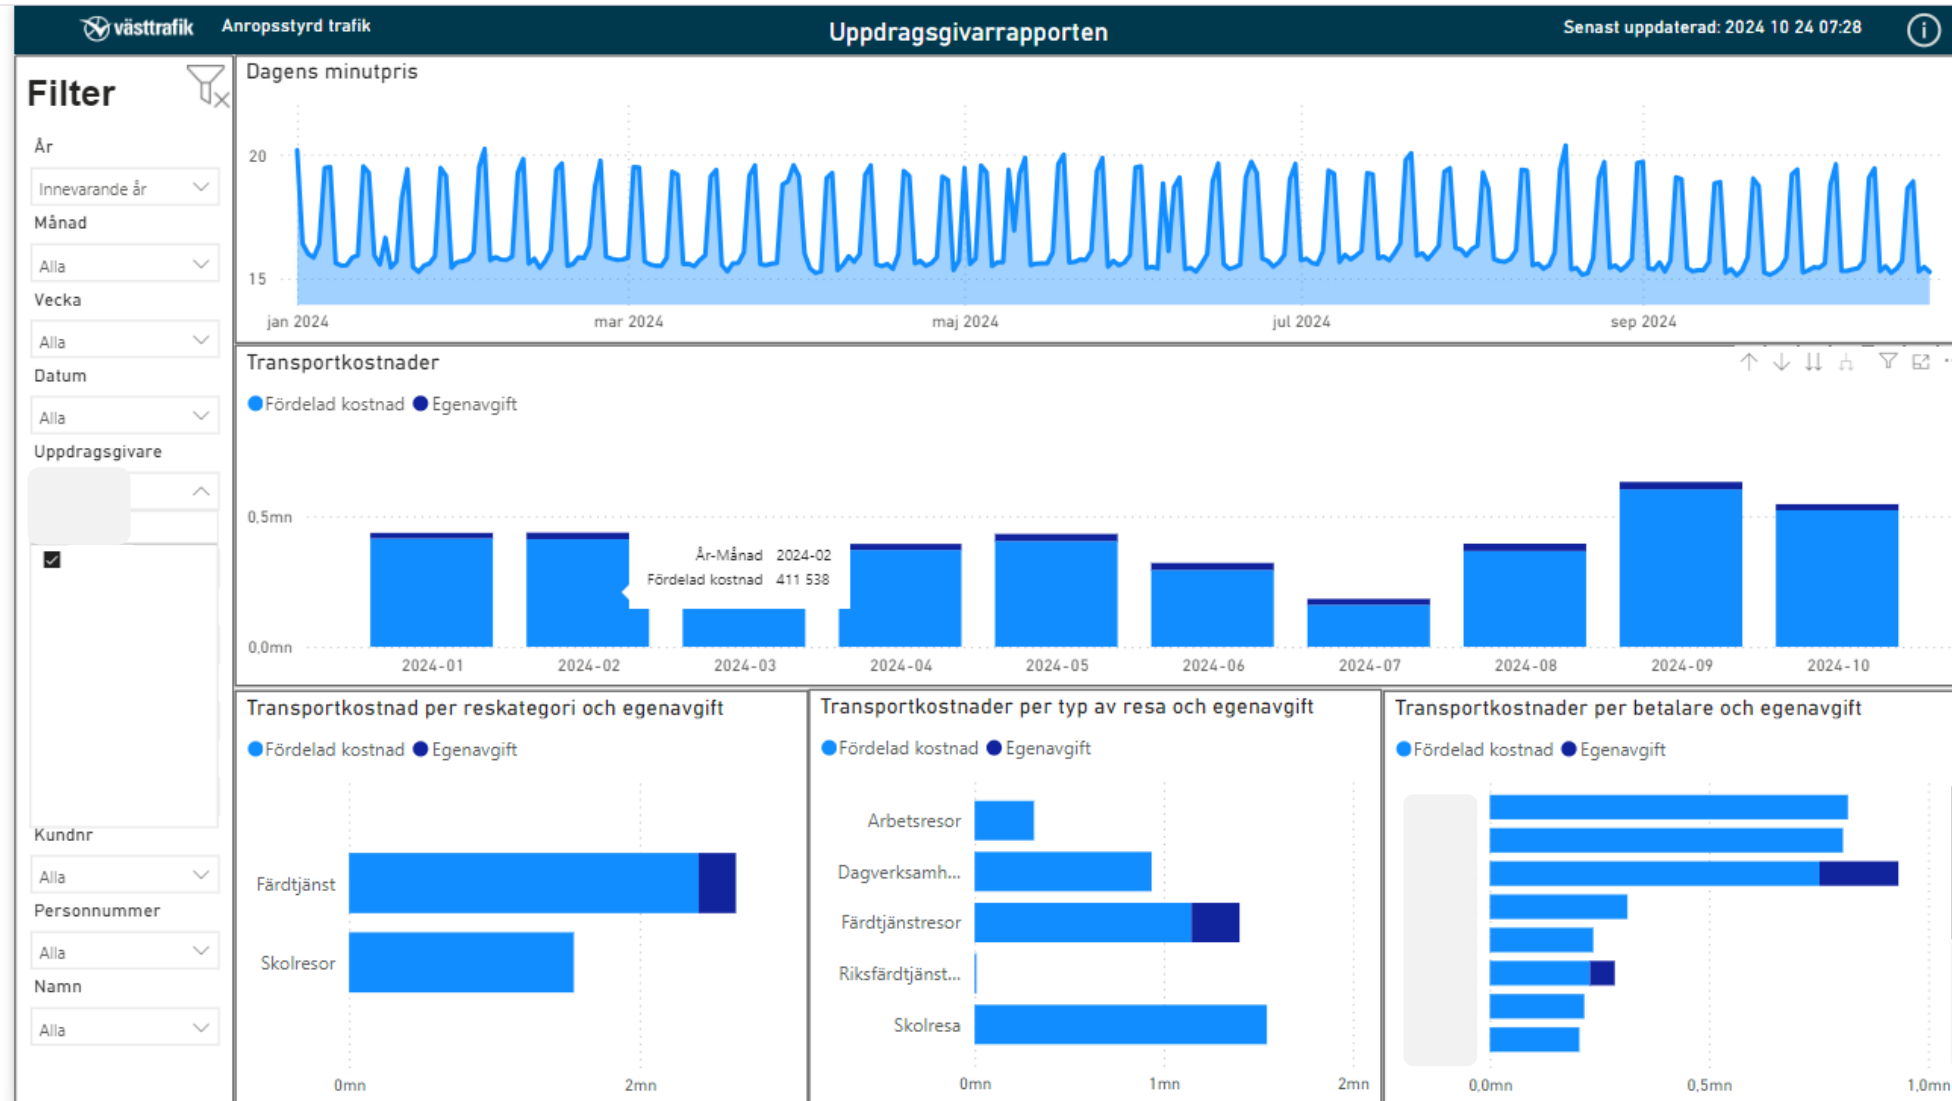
västtrafik Anropsstyrd trafik

Uppdragsgivarrapporten

Senast uppdaterad: 2024 10 24 07:28

Filter

År

Innevarande år

Månad

Alla

Vecka

Alla

Datum

Alla

Uppdragsgivare

Kundnr

Alla

Personnummer

Alla

Namn

Alla

Dagens minutpris

20

15

jan 2024 mar 2024 maj 2024 jul 2024 sep 2024

Transportkostnader

Fördelad kostnad Egenavgift

0,5mn

0,0mn

År-Månad 2024-02
Fördelad kostnad 411 538

2024-01 2024-02 2024-03 2024-04 2024-05 2024-06 2024-07 2024-08 2024-09 2024-10

Transportkostnad per reskategori och egenavgift

Fördelad kostnad Egenavgift

Färdtjänst

Skolresor

0mn 2mn

Transportkostnader per typ av resa och egenavgift

Fördelad kostnad Egenavgift

Arbetsresor

Dagverksamh...

Färdtjänstresor

Riksfärdtjänst...

Skolresa

0mn 1mn 2mn

Transportkostnader per betalare och egenavgift

Fördelad kostnad Egenavgift

0,0mn 0,5mn 1,0mn